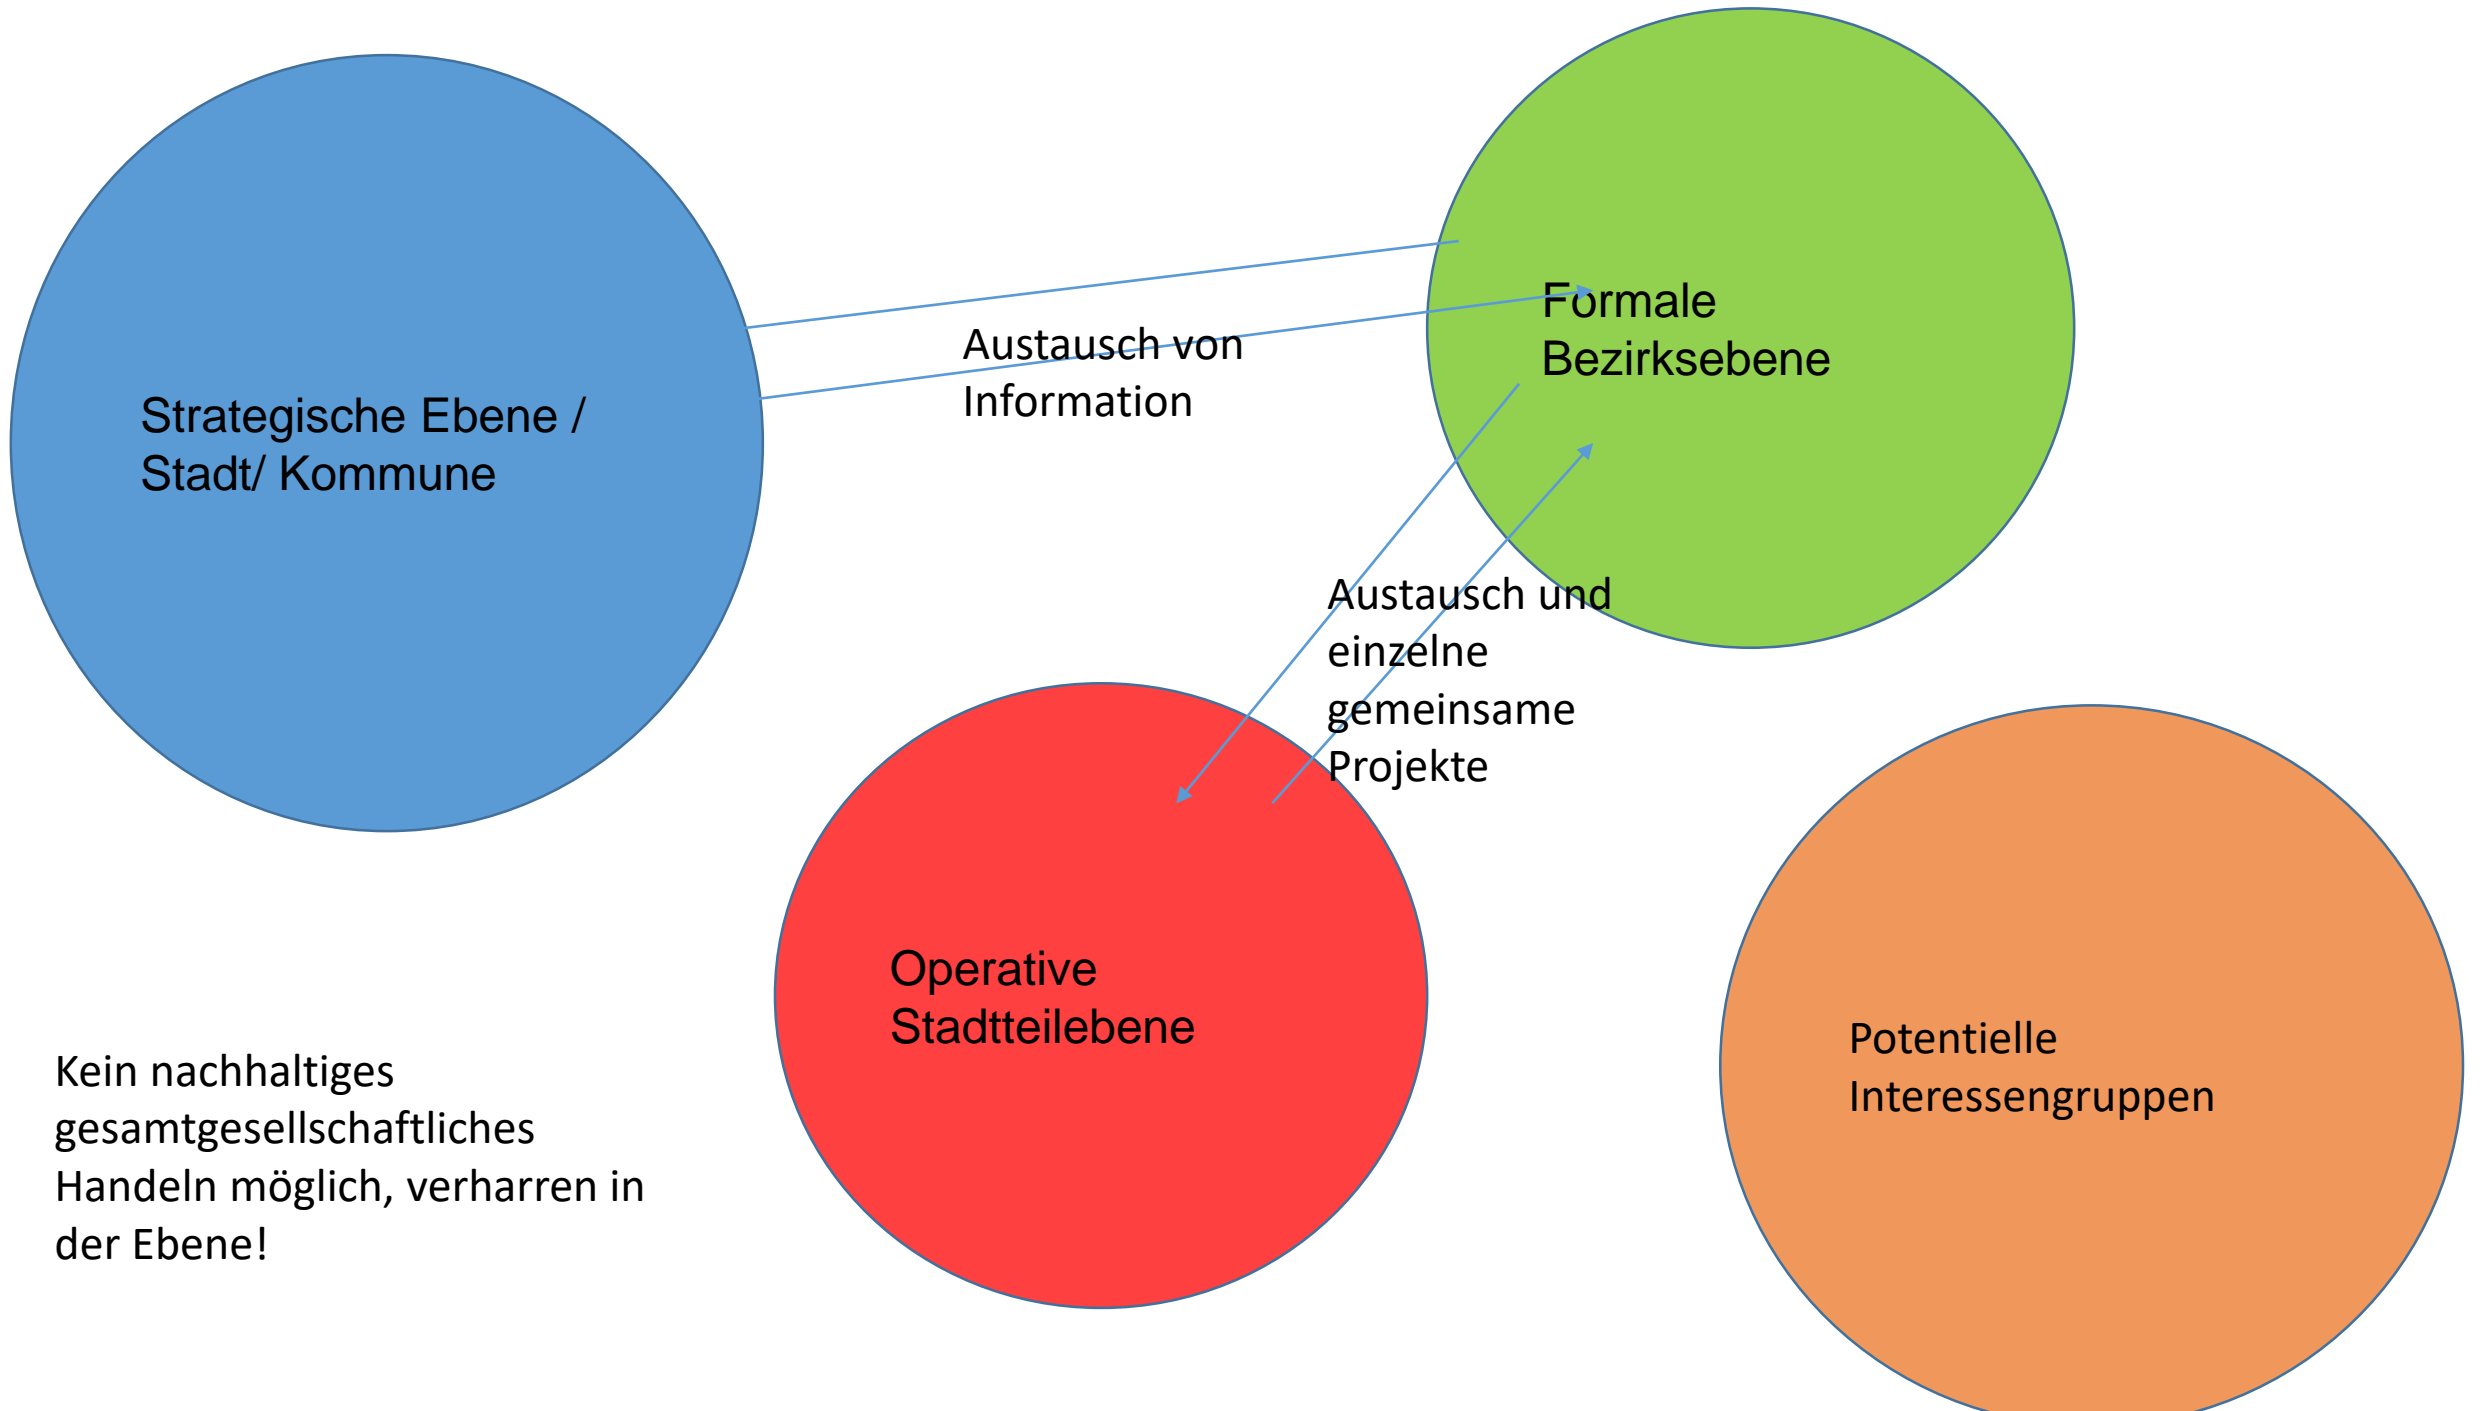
Strategische Ebene / Stadt/ Kommune

Austausch von Information

Formale Bezirksebene

Austausch und einzelne gemeinsame Projekte

Operative Stadtteilebene

Potentielle Interessengruppen

Kein nachhaltiges gesamtgesellschaftliches Handeln möglich, verharren in der Ebene!